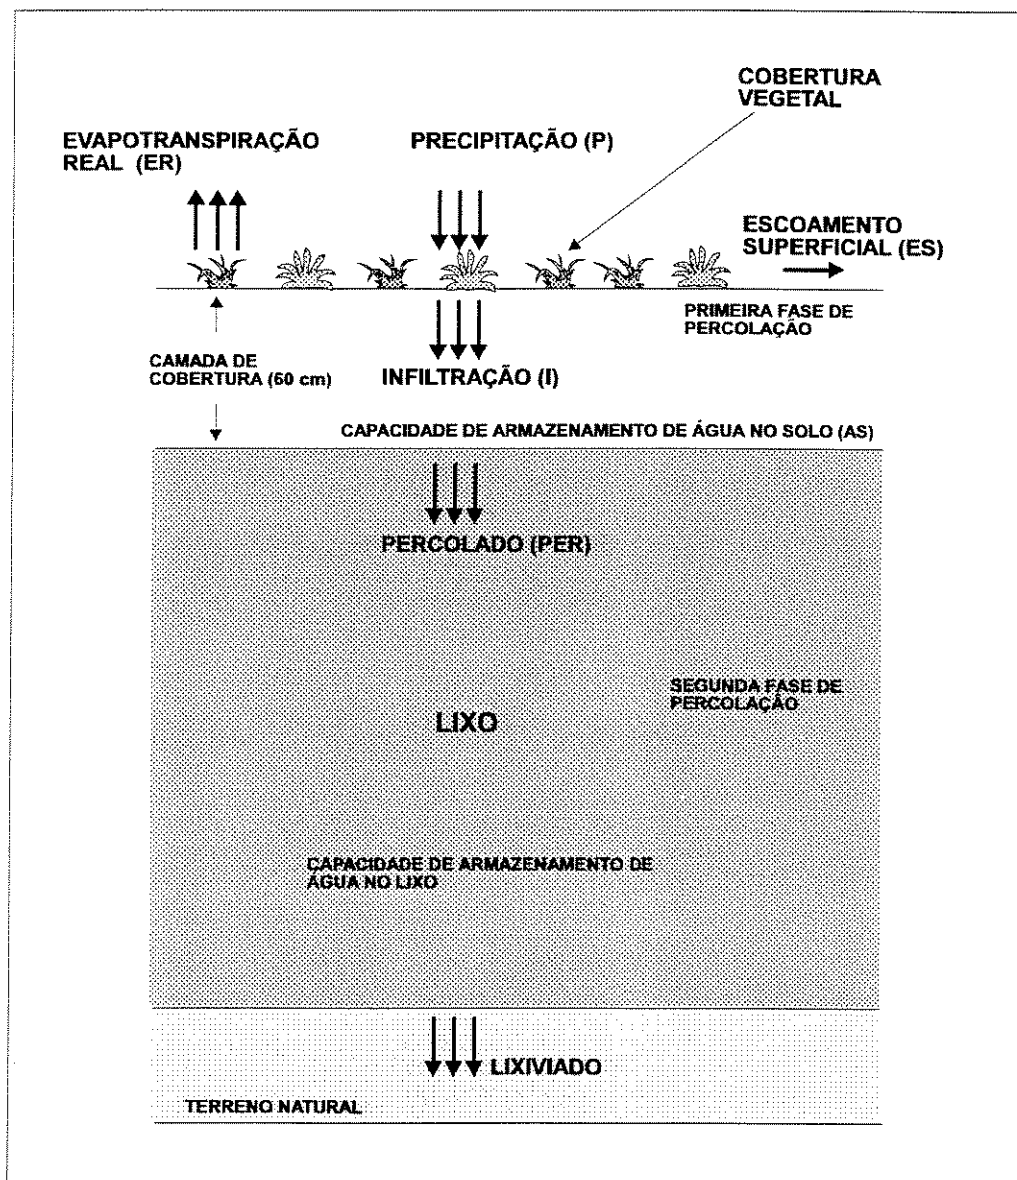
COBERTURA VEGETAL

EVAPOTRANSPIRAÇÃO REAL (ER)

PRECIPITAÇÃO (P)

ESCOAMENTO SUPERFICIAL (ES)

PRIMEIRA FASE DE PERCOLAÇÃO

CAMADA DE COBERTURA (60 cm)

INFILTRAÇÃO (I)

CAPACIDADE DE ARMAZENAMENTO DE ÁGUA NO SOLO (AS)

PERCOLADO (PER)

SEGUNDA FASE DE PERCOLAÇÃO

LIXO

CAPACIDADE DE ARMAZENAMENTO DE ÁGUA NO LIXO

LIXIVIADO

TERRENO NATURAL